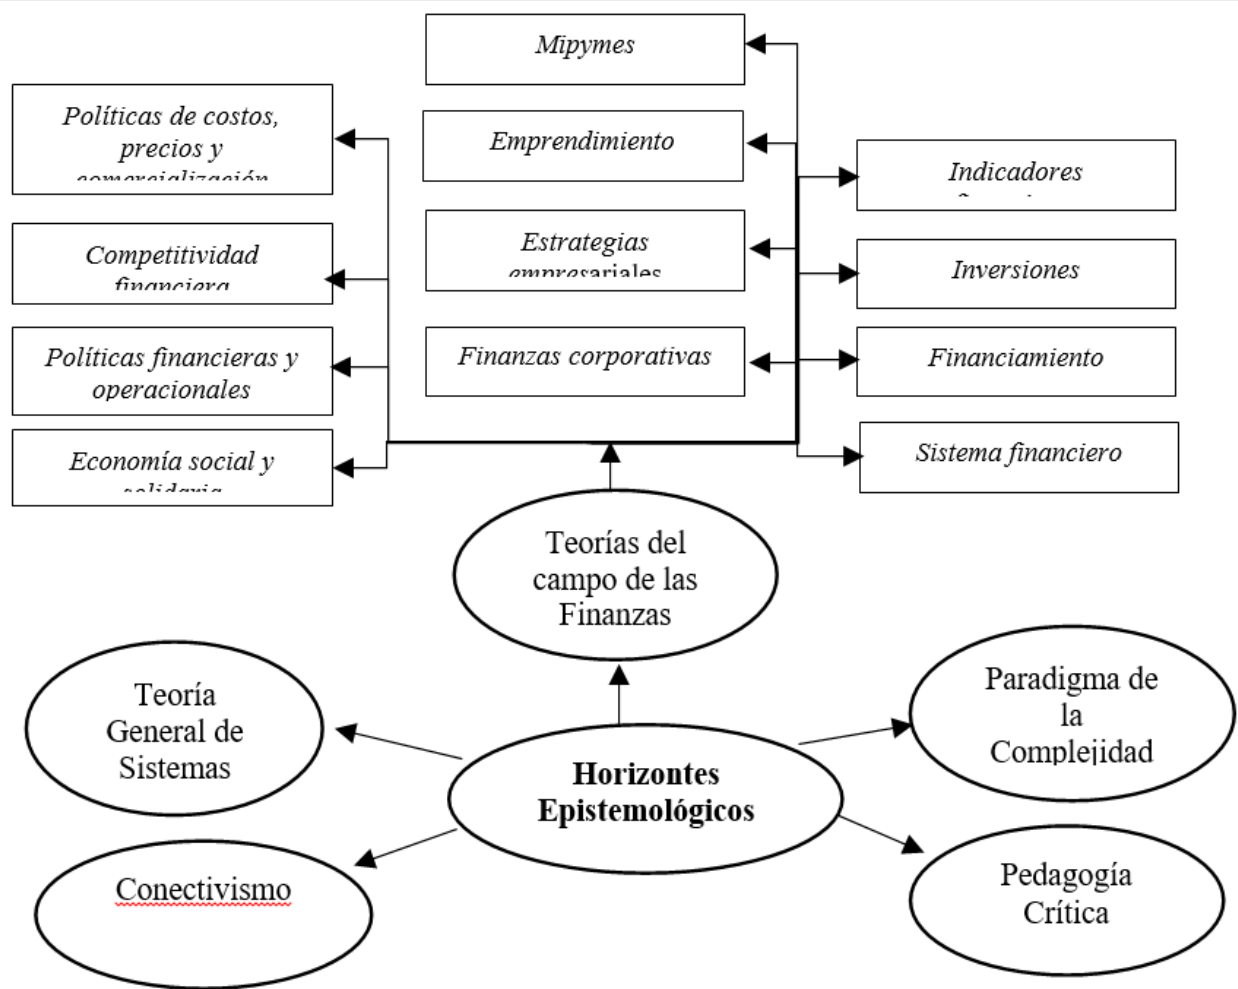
Mipymes

Políticas de costos, precios y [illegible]

Emprendimiento

Indicadores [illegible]

Competitividad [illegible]

Estrategias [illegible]

Inversiones

Políticas financieras y operacionales

Finanzas corporativas

Financiamiento

Economía social y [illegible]

Sistema financiero

Teorías del campo de las Finanzas

Teoría General de Sistemas

Paradigma de la Complejidad

Horizontes Epistemológicos

Conectivismo

Pedagogía Crítica